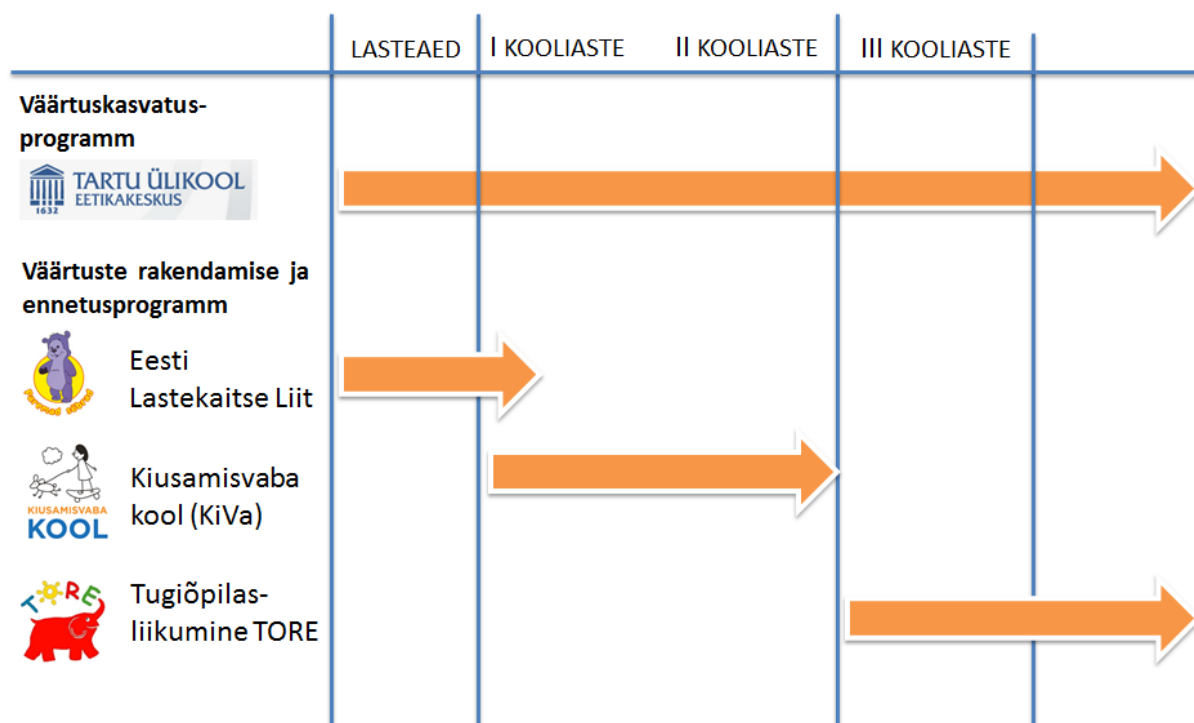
| | LASTEAED | I KOOLIASTE | II KOOLIASTE | III KOOLIASTE |
|---|---|---|---|---|

Väärtuskasvatusprogramm

TARTU ÜLIKOOL EETIKAKESKUS 1632

Väärtuste rakendamise ja ennetusprogramm

Eesti Lastekaitse Liit

Kiusamisvaba kool (KiVa)

KIUSAMISVABA KOOL

Tugiõpilasliikumine TORE

TORE